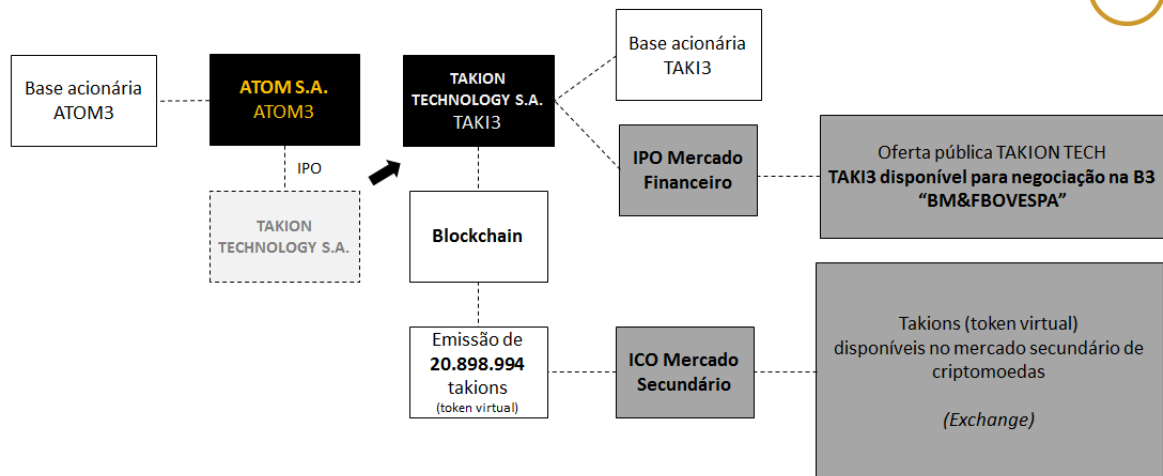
Base acionária ATOM3

ATOM S.A.
ATOM3

IPO

TAKION TECHNOLOGY S.A.

TAKION TECHNOLOGY S.A.
TAKI3

Base acionária TAKI3

IPO Mercado Financeiro

Oferta pública TAKION TECH
TAKI3 disponível para negociação na B3 “BM&FBOVESPA”

Blockchain

Emissão de **20.898.994** takions
(token virtual)

ICO Mercado Secundário

Takions (token virtual) disponíveis no mercado secundário de criptomoedas

*(Exchange)*